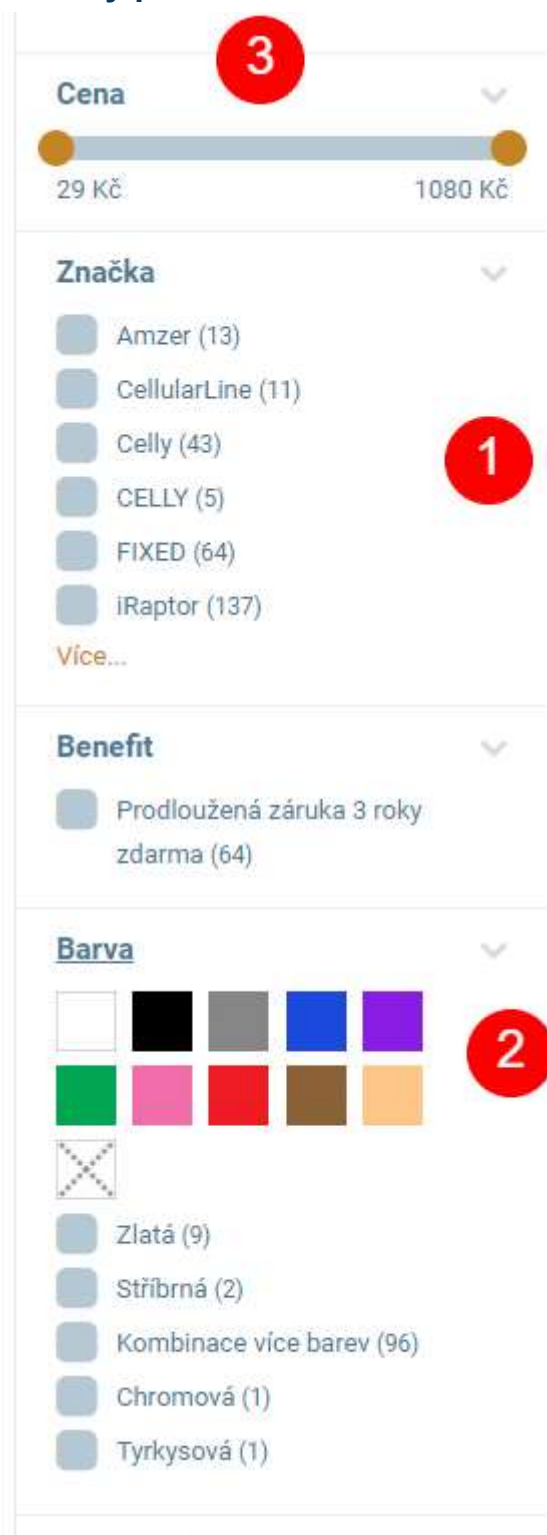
3

Cena

29 Kč

1080 Kč

Značka

Amzer (13)

CellularLine (11)

Celly (43)

CELLY (5)

FIXED (64)

iRaptor (137)

Více...

1

Benefit

Prodloužená záruka 3 roky zdarma (64)

Barva

2

Zlatá (9)

Stříbrná (2)

Kombinace více barev (96)

Chromová (1)

Tyrkysová (1)